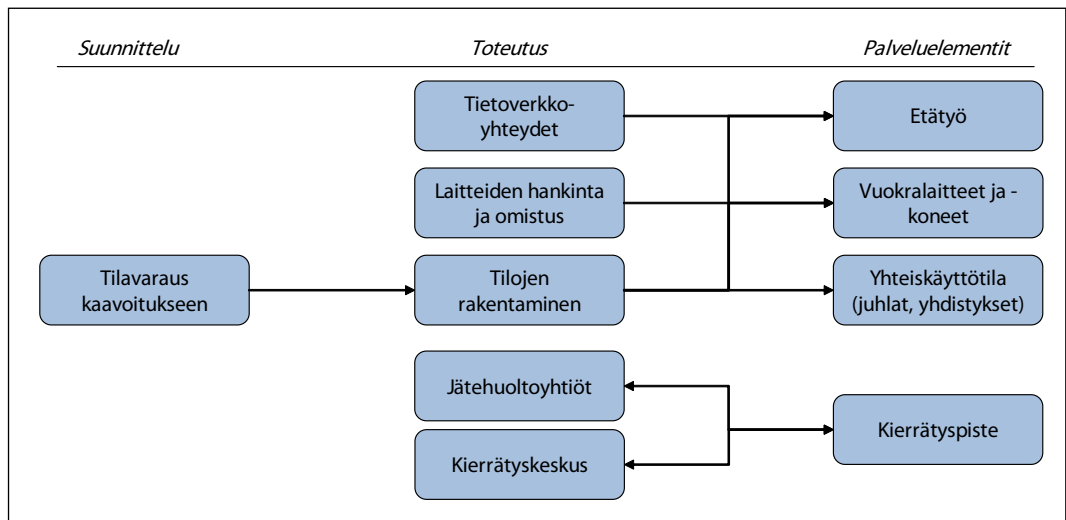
Suunnittelu

Toteutus

Palveluelementit

Tietoverkkoyhteydet

Etätyö

Laitteiden hankinta ja omistus

Vuokralaitteet ja -koneet

Tilavaraus kaavoitukseen

Tilojen rakentaminen

Yhteiskäyttötila (juhlat, yhdistykset)

Jätehuoltoyhtiöt

Kierrätyspiste

Kierrätyskeskus